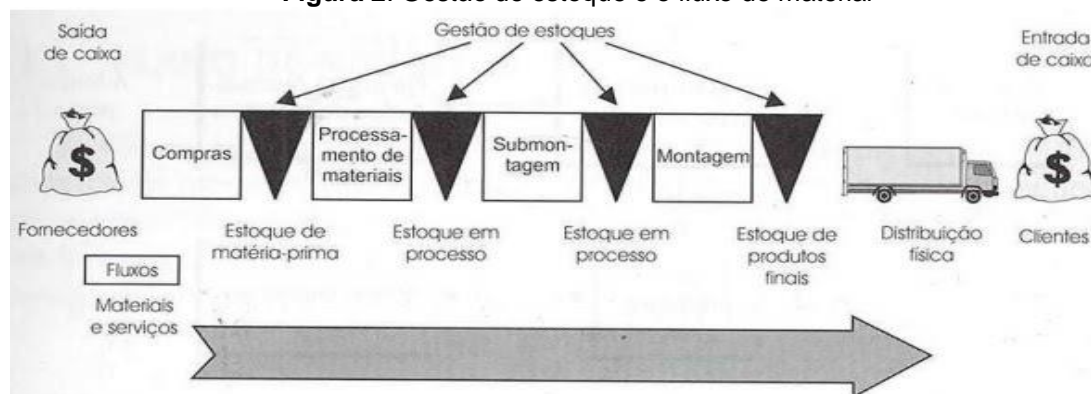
Figura 2. Gestão de estoque e o fluxo de material

Saída de caixa

Gestão de estoques

Entrada de caixa

$

Compras

Processamento de materiais

Submontagem

Montagem

$

Fornecedores

Estoque de matéria-prima

Estoque em processo

Estoque em processo

Estoque de produtos finais

Distribuição física

Clientes

Fluxos

Materiais e serviços